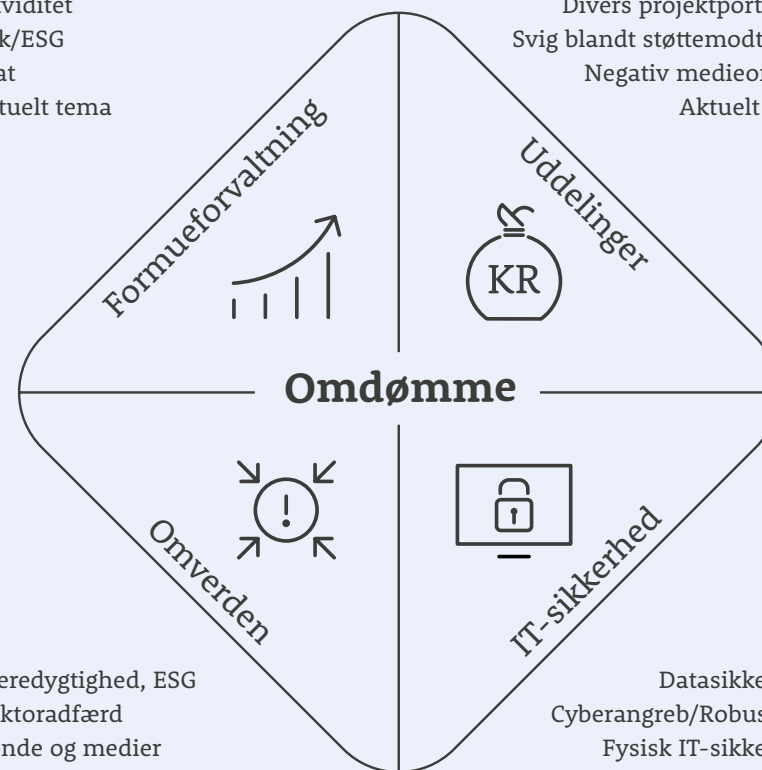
viditet
k/ESG
at
tuelt tema

Divers projektport
Svig blandt støttemodt
Negativ medieor
Aktuelt

Formueforvaltning

Uddelinger

KR

Omdømme

Omverden

IT-sikkerhed

eredygtighed, ESG
ktoradfærd
nde og medier

Datasikke
Cyberangreb/Robus
Fysisk IT-sikke